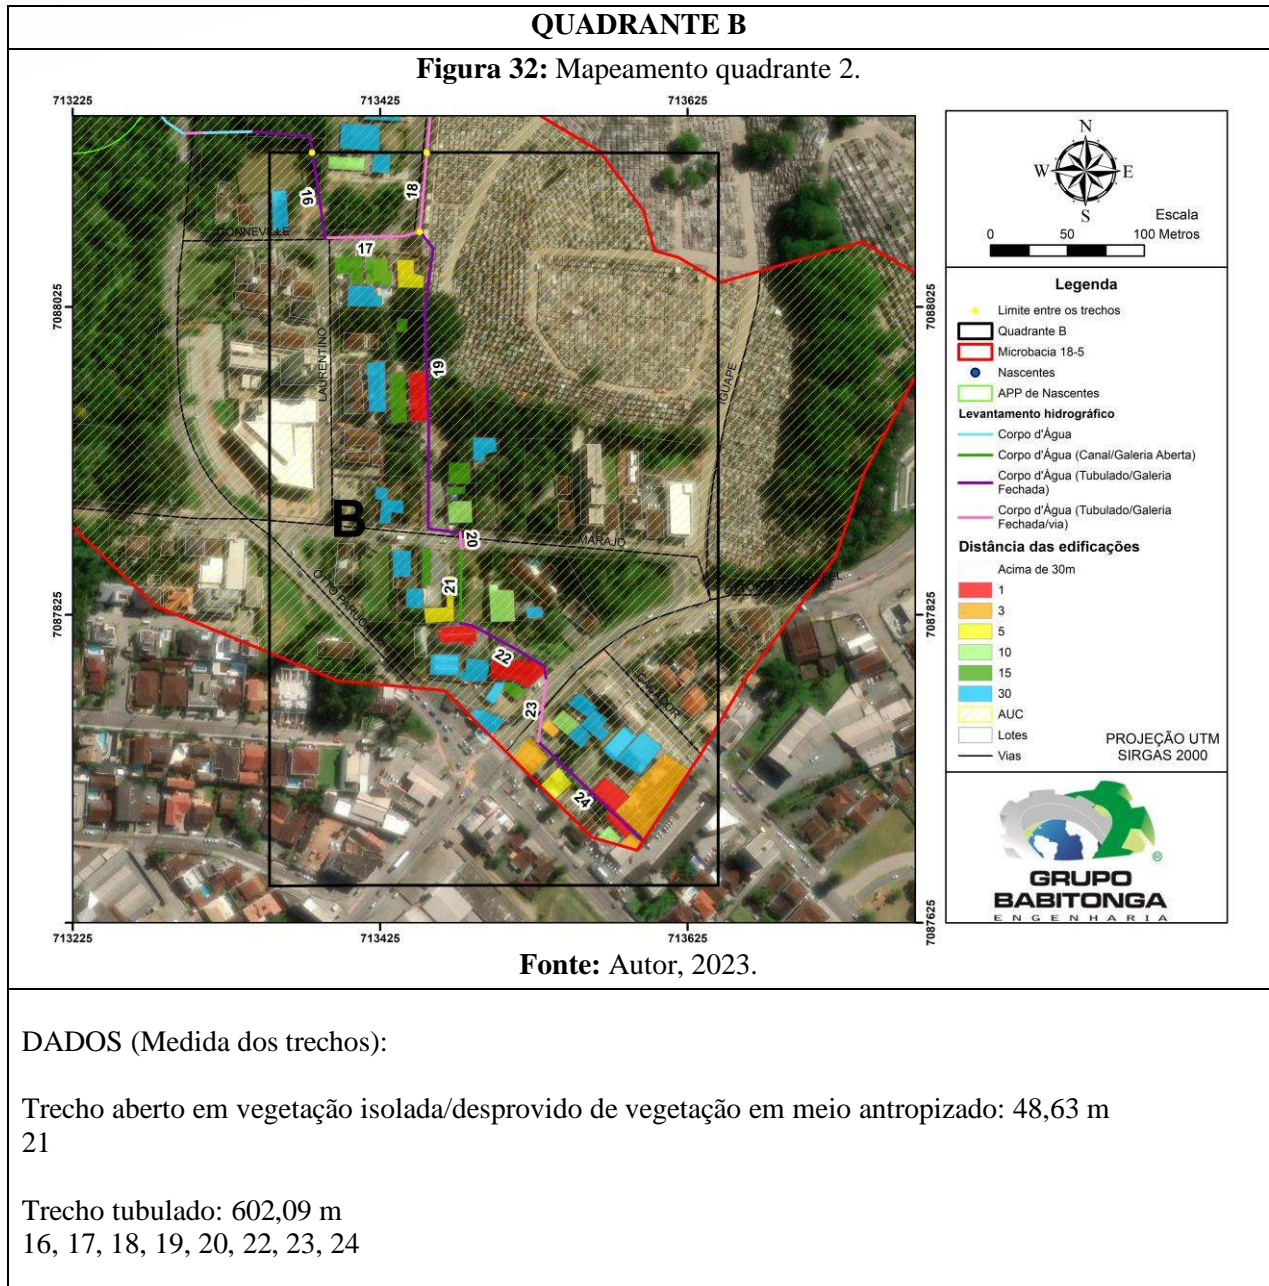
QUADRANTE B

**Figura 32:** Mapeamento quadrante 2.

713225 713425 713625

7088025 7087825 7087625

JOINVILLE
LAURENTINO
IGUAPE
MARAJO
OTTO PFUETZENREUTER
CAÇADOR

16 17 18 19 20 21 22 23 24

B

N
W E
S

Escala
0 50 100 Metros

Legenda
Limite entre os trechos
Quadrante B
Microbacia 18-5
Nascentes
APP de Nascentes
Levantamento hidrográfico
Corpo d'Água
Corpo d'Água (Canal/Galeria Aberta)
Corpo d'Água (Tubulado/Galeria Fechada)
Corpo d'Água (Tubulado/Galeria Fechada/via)
Distância das edificações
Acima de 30m
1
3
5
10
15
30
AUC
Lotes
Vias

PROJEÇÃO UTM
SIRGAS 2000

GRUPO BABITONGA ENGENHARIA

**Fonte:** Autor, 2023.

DADOS (Medida dos trechos):

Trecho aberto em vegetação isolada/desprovido de vegetação em meio antropizado: 48,63 m
21

Trecho tubulado: 602,09 m
16, 17, 18, 19, 20, 22, 23, 24